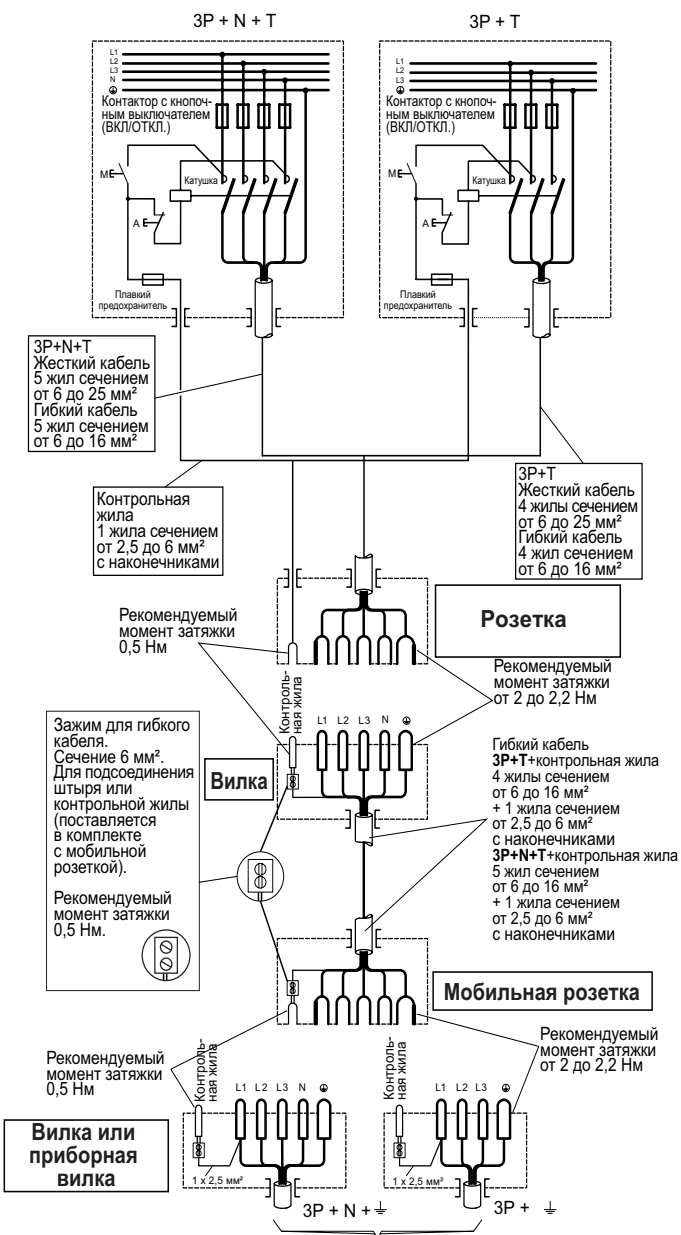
3P + N + T

3P + T

L1
L2
L3
N
⏚

Контактор с кнопочным выключателем (ВКЛ/ОТКЛ.)

M

Катушка

A

Плавкий предохранитель

L1
L2
L3
⏚

Контактор с кнопочным выключателем (ВКЛ/ОТКЛ.)

M

Катушка

A

Плавкий предохранитель

3P+N+T
Жесткий кабель 5 жил сечением от 6 до 25 мм²
Гибкий кабель 5 жил сечением от 6 до 16 мм²

3P+T
Жесткий кабель 4 жилы сечением от 6 до 25 мм²
Гибкий кабель 4 жил сечением от 6 до 16 мм²

Контрольная жила
1 жила сечением от 2,5 до 6 мм² с наконечниками

Розетка

Рекомендуемый момент затяжки 0,5 Нм

Рекомендуемый момент затяжки от 2 до 2,2 Нм

Контрольная жила

L1 L2 L3 N ⏚

Зажим для гибкого кабеля.
Сечение 6 мм².
Для подсоединения штыря или контрольной жилы (поставляется в комплекте с мобильной розеткой).

Рекомендуемый момент затяжки 0,5 Нм.

Вилка

Гибкий кабель
**3P+T**+контрольная жила
4 жилы сечением от 6 до 16 мм²
+ 1 жила сечением от 2,5 до 6 мм² с наконечниками
**3P+N+T**+контрольная жила
5 жил сечением от 6 до 16 мм²
+ 1 жила сечением от 2,5 до 6 мм² с наконечниками

Мобильная розетка

Рекомендуемый момент затяжки 0,5 Нм

Рекомендуемый момент затяжки от 2 до 2,2 Нм

Контрольная жила

L1 L2 L3 N ⏚

Контрольная жила

L1 L2 L3 ⏚

Вилка или приборная вилка

1 x 2,5 мм²

1 x 2,5 мм²

3P + N + ⏚

3P + ⏚